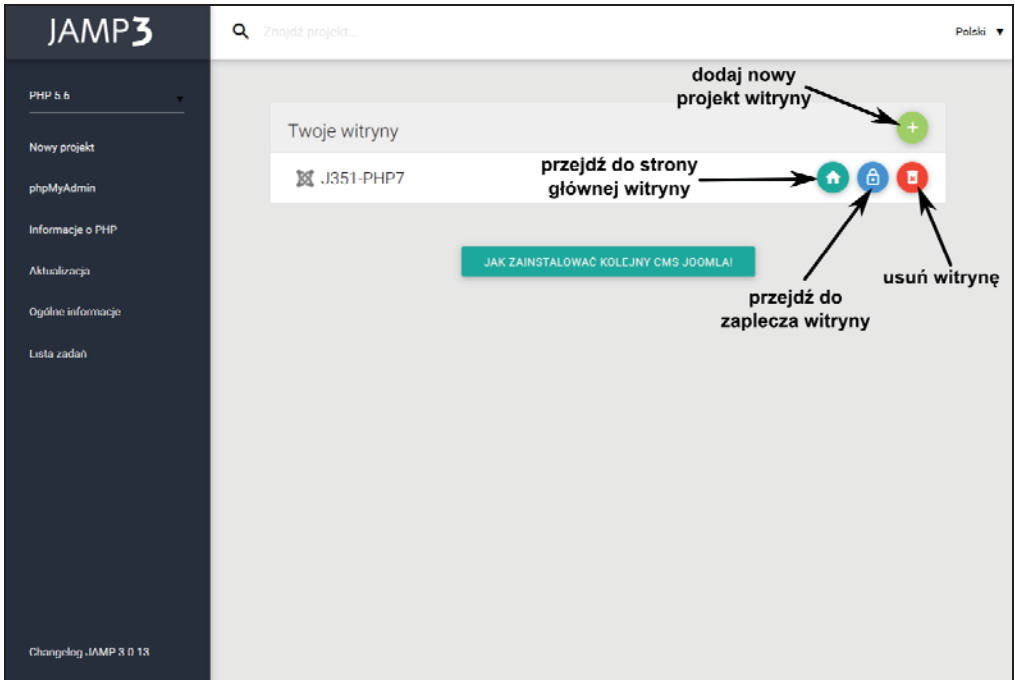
JAMP3

Znajdź projekt...

Polski ▼

PHP 5.6 ▼

Nowy projekt

phpMyAdmin

Informacje o PHP

Aktualizacja

Ogólne informacje

Lista zadań

Changelog JAMP 3.0.13

dodaj nowy projekt witryny

Twoje witryny

+

J351-PHP7

przejdź do strony głównej witryny

JAK ZAINSTALOWAĆ KOLEJNY CMS JOOMLA!

usuń witrynę

przejdź do zaplecza witryny